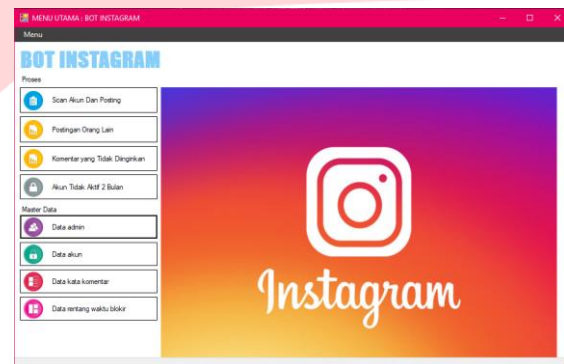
MENU UTAMA : BOT INSTAGRAM

Menu

BOT INSTAGRAM

Proses

Scan Akun Dan Posting

Postingan Orang Lain

Komentar yang Tidak Diinginkan

Akun Tidak Aktif 2 Bulan

Master Data

Data admin

Data akun

Data kata komentar

Data rentang waktu blokir

Instagram